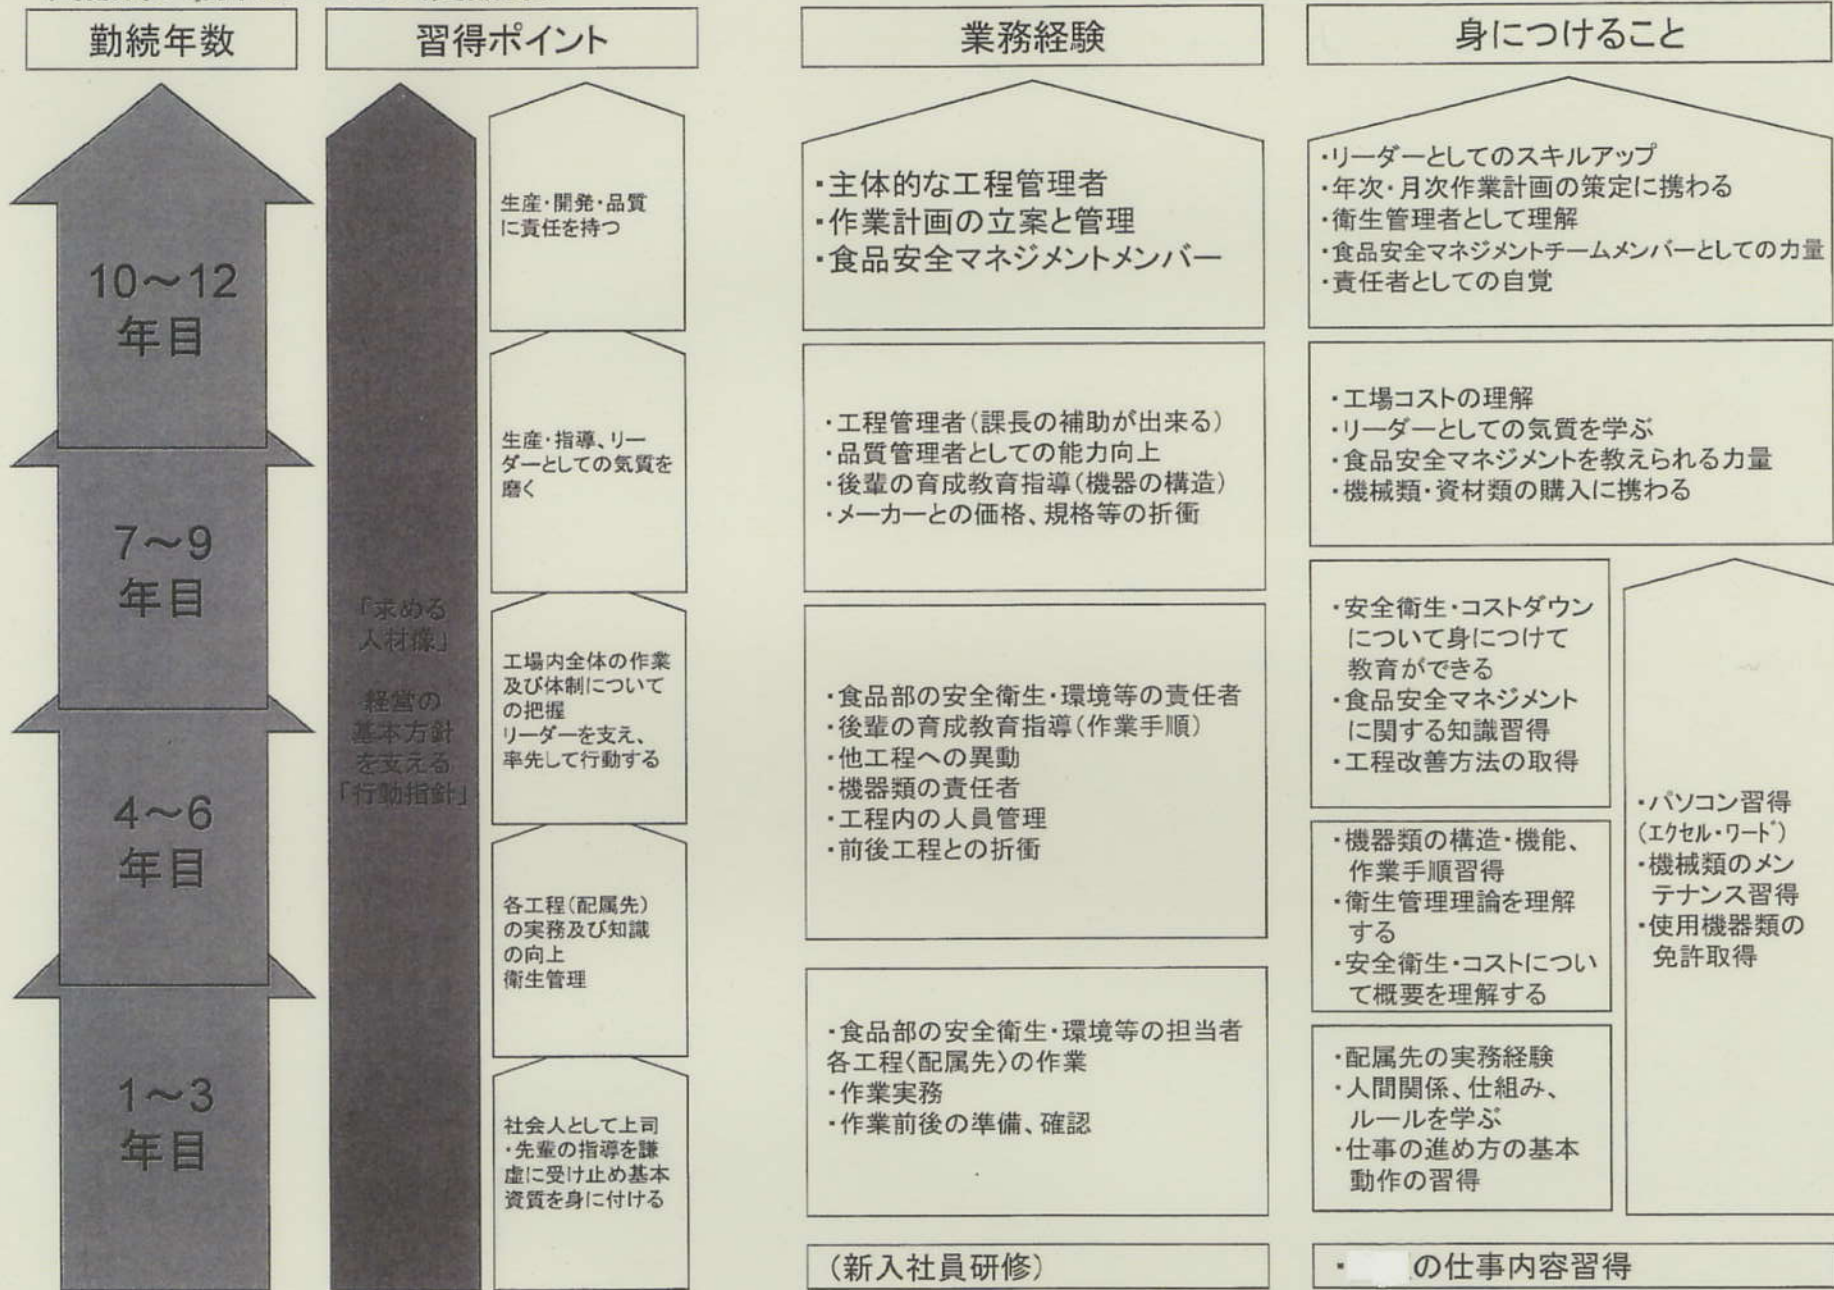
勤続年数

習得ポイント

業務経験

身につけること

10～12 年目

7～9 年目

4～6 年目

1～3 年目

「求める人材像」

経営の基本方針を支える「行動指針」

生産・開発・品質に責任を持つ

生産・指導、リーダーとしての気質を磨く

工場内全体の作業及び体制についての把握
リーダーを支え、率先して行動する

各工程（配属先）の実務及び知識の向上
衛生管理

社会人として上司・先輩の指導を謙虚に受け止め基本資質を身に付ける

・主体的な工程管理者
・作業計画の立案と管理
・食品安全マネジメントメンバー

・工程管理者（課長の補助が出来る）
・品質管理者としての能力向上
・後輩の育成教育指導（機器の構造）
・メーカーとの価格、規格等の折衝

・食品部の安全衛生・環境等の責任者
・後輩の育成教育指導（作業手順）
・他工程への異動
・機器類の責任者
・工程内の人員管理
・前後工程との折衝

・食品部の安全衛生・環境等の担当者
各工程〈配属先〉の作業
・作業実務
・作業前後の準備、確認

（新入社員研修）

・リーダーとしてのスキルアップ
・年次・月次作業計画の策定に携わる
・衛生管理者として理解
・食品安全マネジメントチームメンバーとしての力量
・責任者としての自覚

・工場コストの理解
・リーダーとしての気質を学ぶ
・食品安全マネジメントを教えられる力量
・機械類・資材類の購入に携わる

・安全衛生・コストダウンについて身につけて教育ができる
・食品安全マネジメントに関する知識習得
・工程改善方法の取得

・機器類の構造・機能、作業手順習得
・衛生管理理論を理解する
・安全衛生・コストについて概要を理解する

・配属先の実務経験
・人間関係、仕組み、ルールを学ぶ
・仕事の進め方の基本動作の習得

・パソコン習得（エクセル・ワード）
・機械類のメンテナンス習得
・使用機器類の免許取得

・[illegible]の仕事内容習得